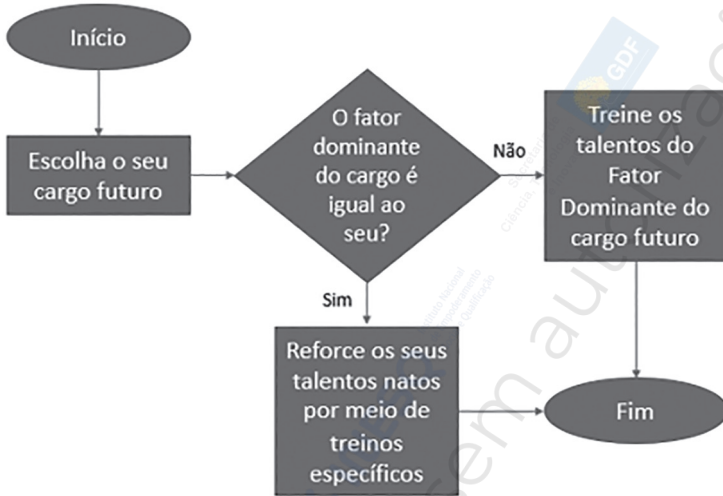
Início

Escolha o seu cargo futuro

O fator dominante do cargo é igual ao seu?

Não

Treine os talentos do Fator Dominante do cargo futuro

Sim

Reforce os seus talentos natos por meio de treinos específicos

Fim